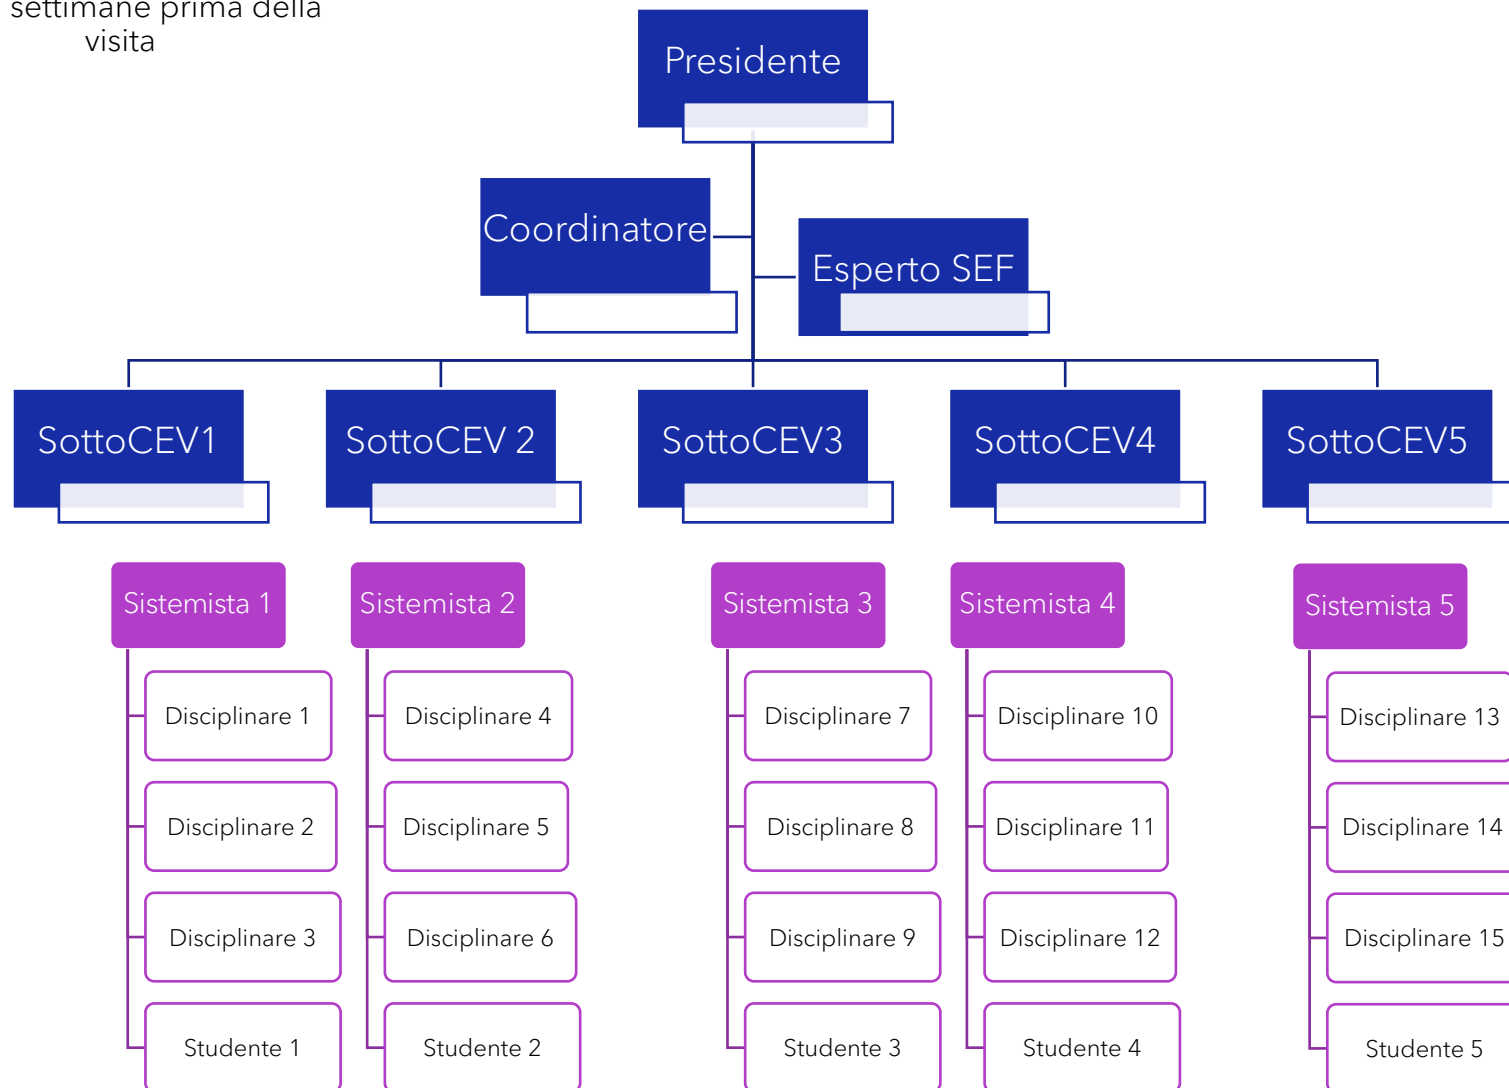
settimane prima della visita

Presidente

Coordinatore

Esperto SEF

SottoCEV1

SottoCEV 2

SottoCEV3

SottoCEV4

SottoCEV5

Sistemista 1

Disciplinare 1

Disciplinare 2

Disciplinare 3

Studente 1

Sistemista 2

Disciplinare 4

Disciplinare 5

Disciplinare 6

Studente 2

Sistemista 3

Disciplinare 7

Disciplinare 8

Disciplinare 9

Studente 3

Sistemista 4

Disciplinare 10

Disciplinare 11

Disciplinare 12

Studente 4

Sistemista 5

Disciplinare 13

Disciplinare 14

Disciplinare 15

Studente 5